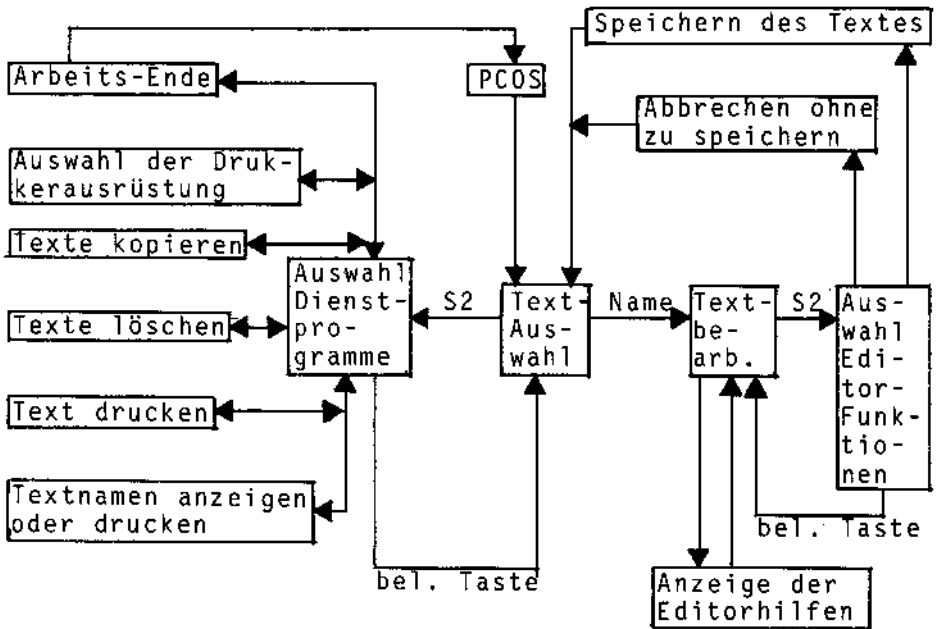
Speichern des Textes

Arbeits-Ende

PCOS

Abbrechen ohne zu speichern

Auswahl der Drukkerausrüstung

Texte kopieren

Auswahl Dienstprogramme

S2

Text-Auswahl

Name

Textbearb.

S2

Auswahl Editor-Funktionen

Texte löschen

Text drucken

Textnamen anzeigen oder drucken

bel. Taste

bel. Taste

Anzeige der Editorhilfen